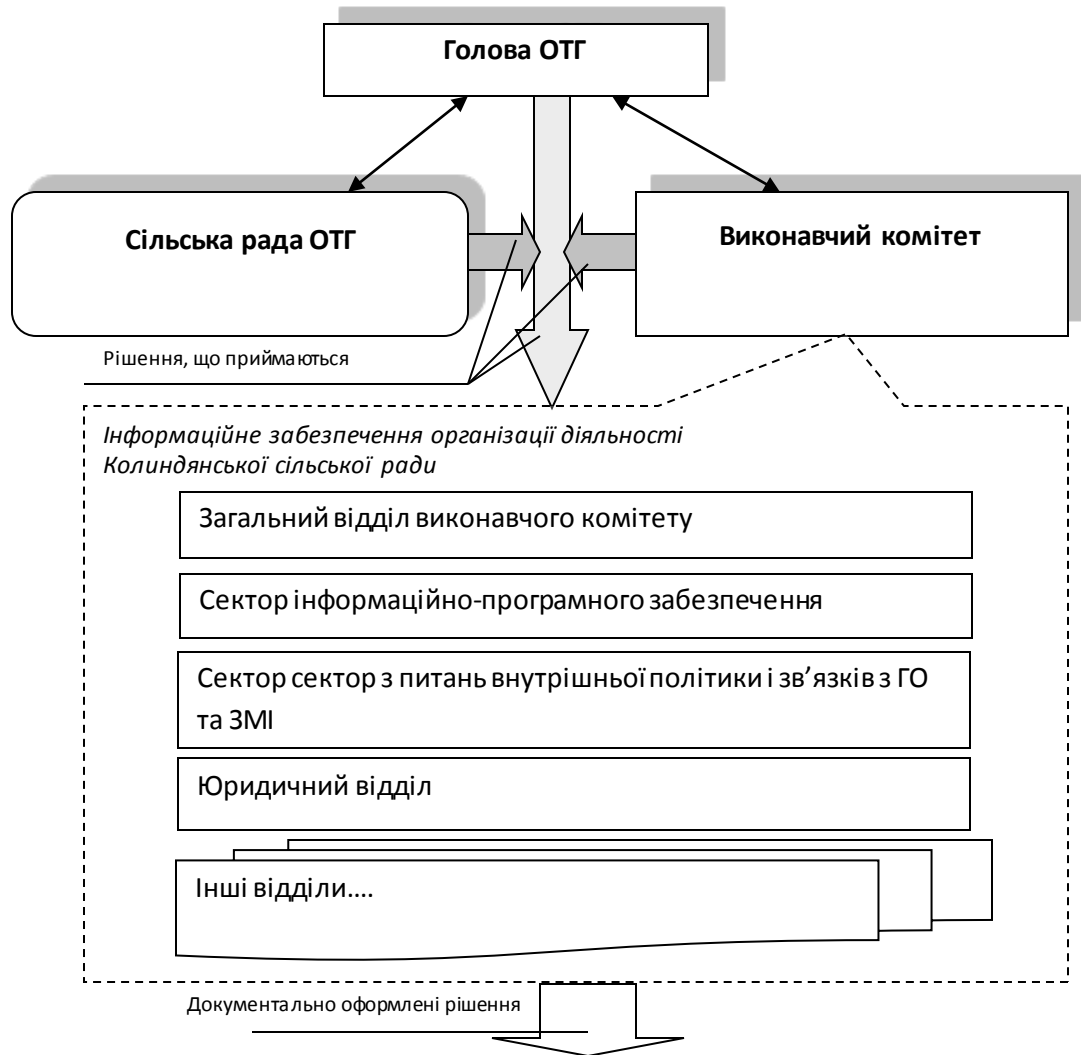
Голова ОТГ

Сільська рада ОТГ

Виконавчий комітет

Рішення, що приймаються

Інформаційне забезпечення організації діяльності Колиндянської сільської ради

Загальний відділ виконавчого комітету

Сектор інформаційно-програмного забезпечення

Сектор сектор з питань внутрішньої політики і зв'язків з ГО та ЗМІ

Юридичний відділ

Інші відділи….

Документально оформлені рішення